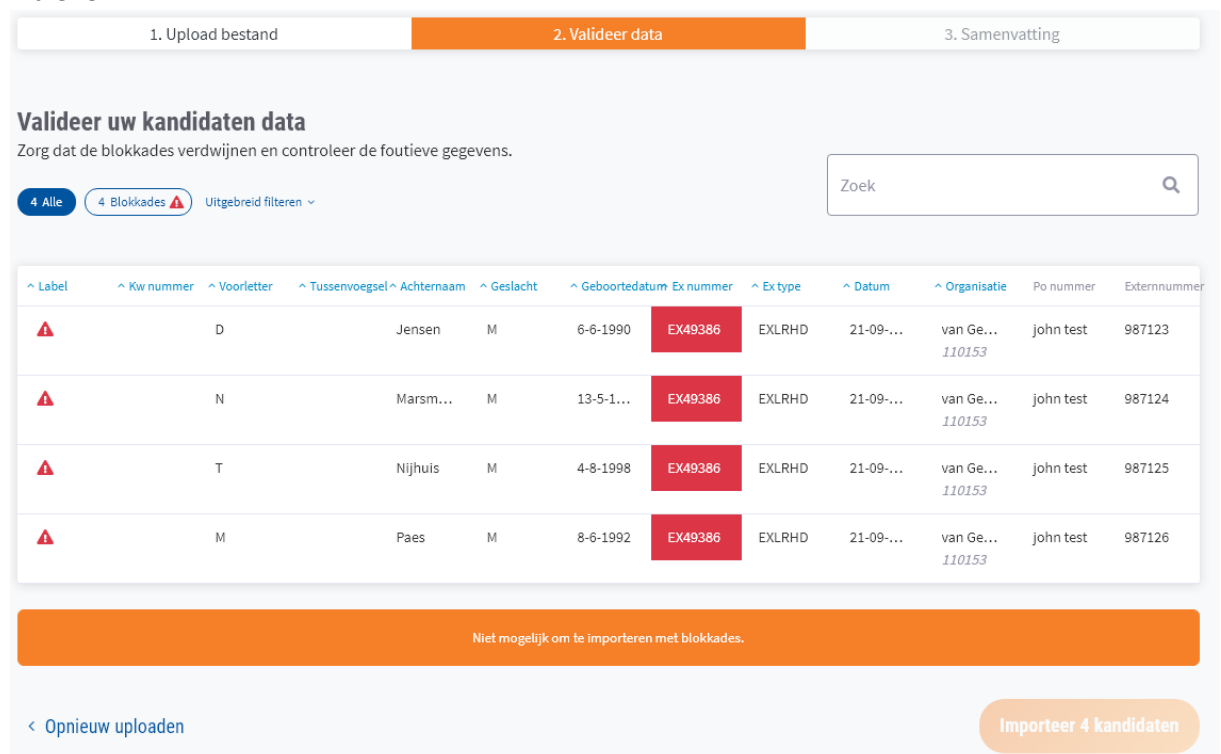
1. Upload bestand | 2. Valideer data | 3. Samenvatting

Valideer uw kandidaten data

Zorg dat de blokkades verdwijnen en controleer de foutieve gegevens.

4 Alle 4 Blokkades Uitgebreid filteren

Zoek

| Label | Kw nummer | Voorletter | Tussenvoegsel | Achternaam | Geslacht | Geboortedatum | Ex nummer | Ex type | Datum | Organisatie | Po nummer | Externnummer |
|---|---|---|---|---|---|---|---|---|---|---|---|---|
| | | D | | Jensen | M | 6-6-1990 | EX49386 | EXLRHD | 21-09-... | van Ge... 110153 | john test | 987123 |
| | | N | | Marsm... | M | 13-5-1... | EX49386 | EXLRHD | 21-09-... | van Ge... 110153 | john test | 987124 |
| | | T | | Nijhuis | M | 4-8-1998 | EX49386 | EXLRHD | 21-09-... | van Ge... 110153 | john test | 987125 |
| | | M | | Paes | M | 8-6-1992 | EX49386 | EXLRHD | 21-09-... | van Ge... 110153 | john test | 987126 |

Niet mogelijk om te importeren met blokkades.

< Opnieuw uploaden

Importeer 4 kandidaten